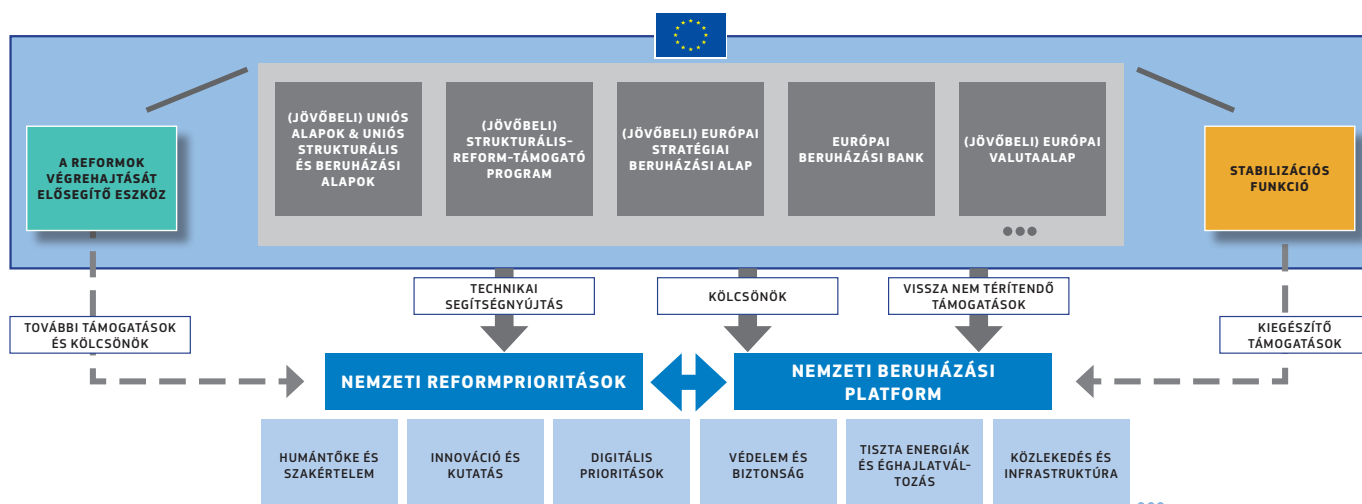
A REFORMOK VÉGREHAJTÁSÁT ELŐSEGÍTŐ ESZKÖZ

(JÖVŐBELI) UNIÓS ALAPOK & UNIÓS STRUKTURÁLIS ÉS BERUHÁZÁSI ALAPOK

(JÖVŐBELI) STRUKTURÁLIS-REFORM-TÁMOGATÓ PROGRAM

(JÖVŐBELI) EURÓPAI STRATÉGIAI BERUHÁZÁSI ALAP

EURÓPAI BERUHÁZÁSI BANK

(JÖVŐBELI) EURÓPAI VALUTAALAP

●●●

STABILIZÁCIÓS FUNKCIÓ

TOVÁBBI TÁMOGATÁSOK ÉS KÖLCSÖNÖK

TECHNIKAI SEGÍTSÉGNYÚJTÁS

KÖLCSÖNÖK

VISSZA NEM TÉRÍTENDŐ TÁMOGATÁSOK

KIEGÉSZÍTŐ TÁMOGATÁSOK

NEMZETI REFORMPRIORITÁSOK

NEMZETI BERUHÁZÁSI PLATFORM

HUMÁNTŐKE ÉS SZAKÉRTELEM

INNOVÁCIÓ ÉS KUTATÁS

DIGITÁLIS PRIORITÁSOK

VÉDELEM ÉS BIZTONSÁG

TISZTA ENERGIÁK ÉS ÉGHAJLATVÁLTOZÁS

KÖZLEKEDÉS ÉS INFRASTRUKTÚRA